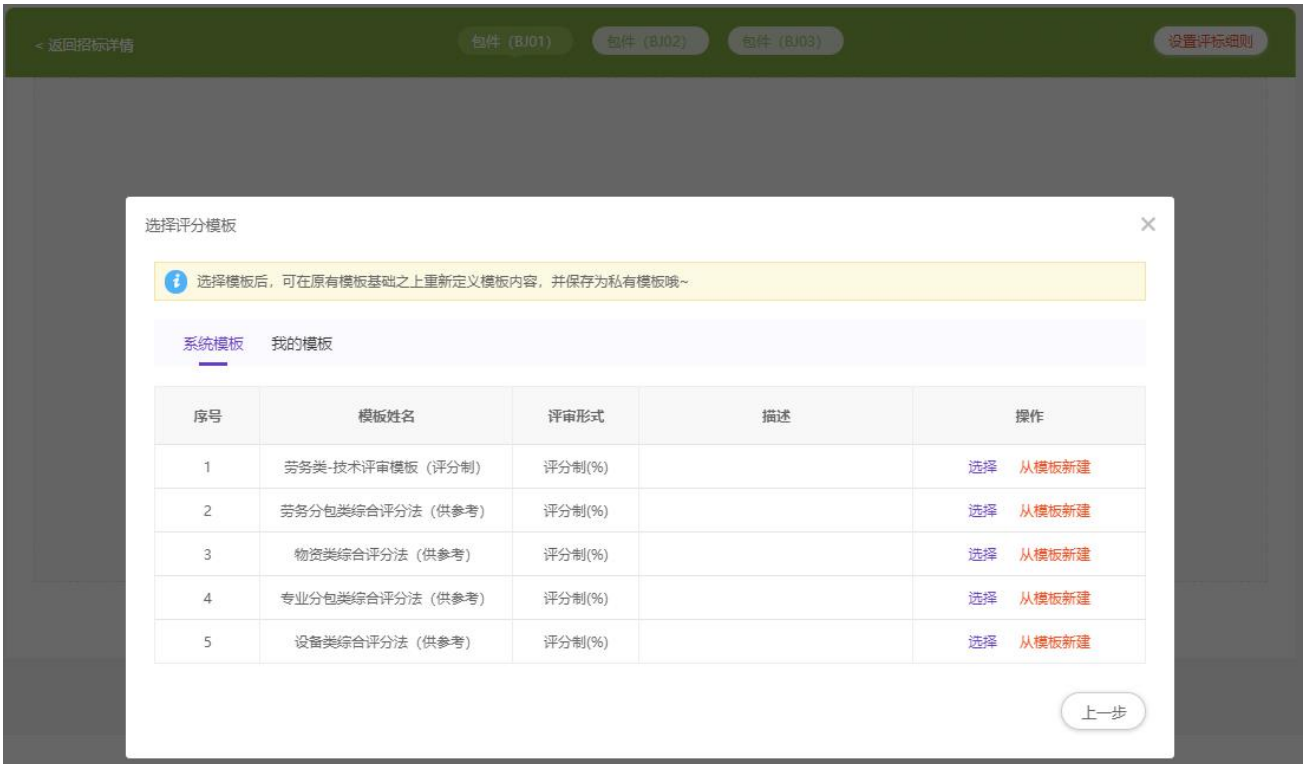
< 返回招标详情

包件（BJ01） 包件（BJ02） 包件（BJ03）

设置评标细则

选择评分模板

×

选择模板后，可在原有模板基础之上重新定义模板内容，并保存为私有模板哦~

系统模板 我的模板

| 序号 | 模板姓名 | 评审形式 | 描述 | 操作 |
|---|---|---|---|---|
| 1 | 劳务类-技术评审模板（评分制） | 评分制(%) | | 选择 从模板新建 |
| 2 | 劳务分包类综合评分法（供参考） | 评分制(%) | | 选择 从模板新建 |
| 3 | 物资类综合评分法（供参考） | 评分制(%) | | 选择 从模板新建 |
| 4 | 专业分包类综合评分法（供参考） | 评分制(%) | | 选择 从模板新建 |
| 5 | 设备类综合评分法（供参考） | 评分制(%) | | 选择 从模板新建 |

上一步